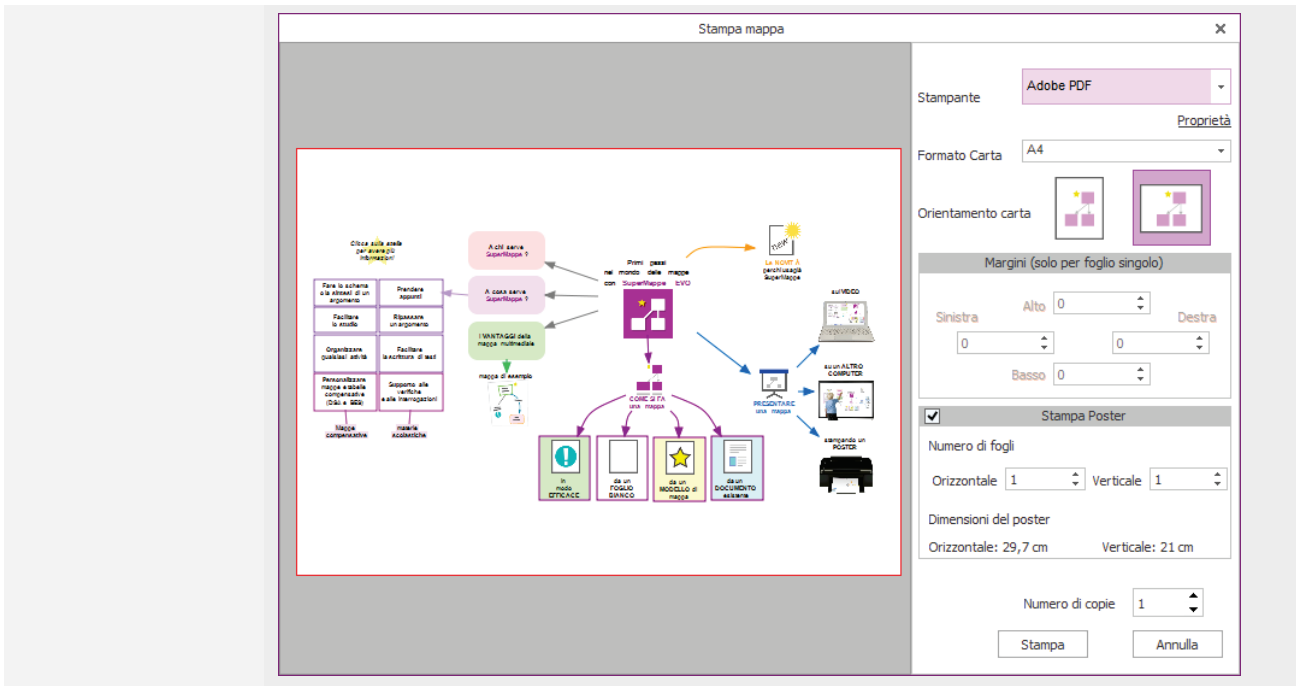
Stampa mappa

Clicca sulla stella per avere più informazioni!

Fare lo schema o la sintesi di un argomento

Prendere appunti

Facilitare lo studio

Ripassare un argomento

Organizzare qualsiasi attività

Facilitare la scrittura di testi

Personalizzare mappe e tabelle compensative (DSA e BES)

Supporto alle verifiche e alle interrogazioni

Mappe compensative

materie scolastiche

A chi serve SuperMappe ?

A cosa serve SuperMappe ?

I VANTAGGI della mappa multimediale

mappa di esempio

Primi passi nel mondo delle mappe con SuperMappe EVO

Le NOVITÀ perché usare SuperMappe

COME SI FA una mappa

in modo EFFICACE

da un FOGLIO BIANCO

da un MODELLO di mappa

da un DOCUMENTO esistente

PRESENTARE una mappa

sul VIDEO

su un ALTRO COMPUTER

stampando un POSTER

Stampante
Adobe PDF
Proprietà
Formato Carta
A4
Orientamento carta
Margini (solo per foglio singolo)
Alto
0
Sinistra
0
Destra
0
Basso
0
Stampa Poster
Numero di fogli
Orizzontale
1
Verticale
1
Dimensioni del poster
Orizzontale: 29,7 cm
Verticale: 21 cm
Numero di copie
1
Stampa
Annulla